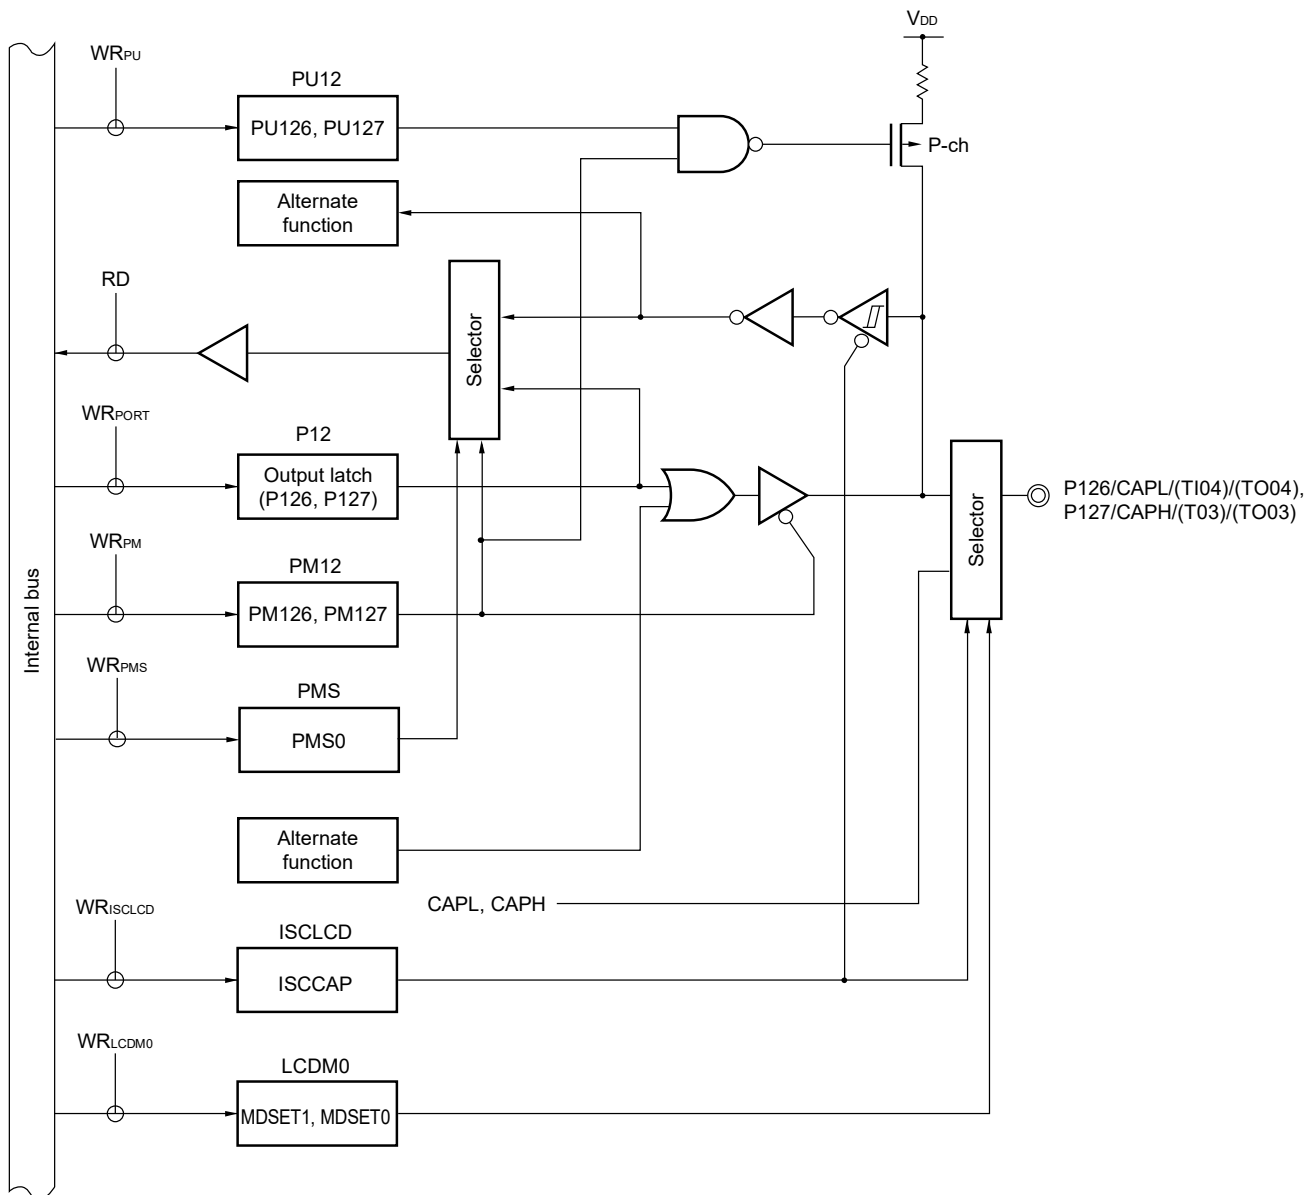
$V_{DD}$

$WR_{PU}$

PU12

PU126, PU127

P-ch

Alternate function

RD

Selector

$WR_{PORT}$

P12

Output latch (P126, P127)

Selector

P126/CAPL/(TI04)/(TO04), P127/CAPH/(T03)/(TO03)

$WR_{PM}$

PM12

PM126, PM127

Internal bus

$WR_{PMS}$

PMS

PMS0

Alternate function

CAPL, CAPH

$WR_{ISCLCD}$

ISCLCD

ISCCAP

$WR_{LCDM0}$

LCDM0

MDSET1, MDSET0